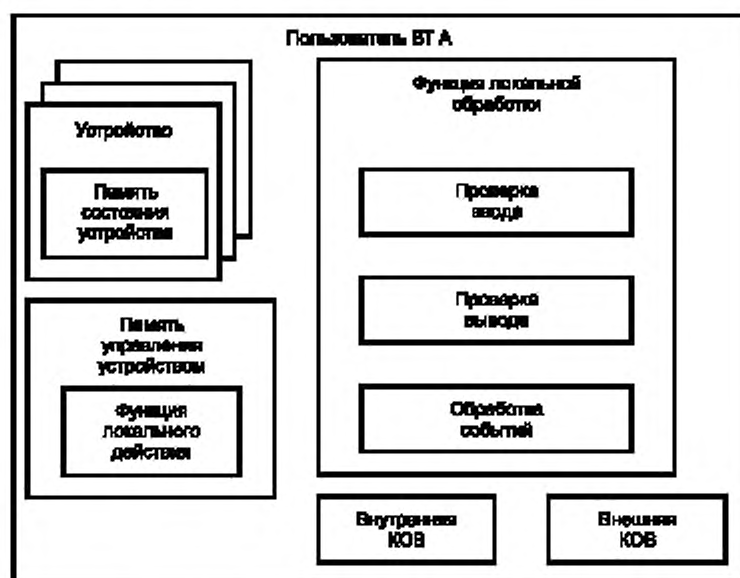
Пользователь ВТ А

Устройство

Память состояния устройства

Память управления устройством

Функция локального действия

Функция локальной обработки

Проверка ввода

Проверка вывода

Обработка событий

Внутренняя КОВ

Внешняя КОВ